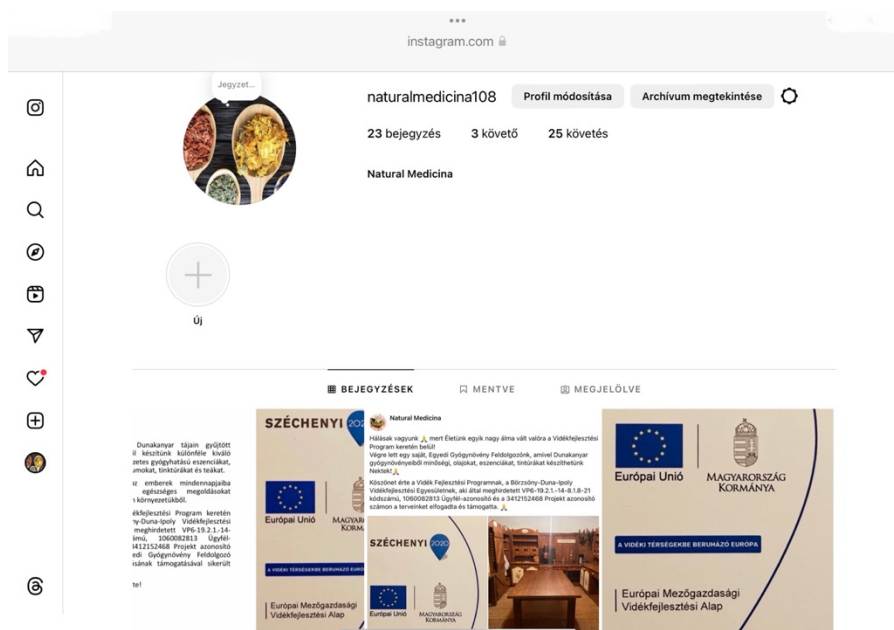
instagram.com

Jegyzet...

naturalmedicina108 Profil módosítása Archívum megtekintése

23 bejegyzés 3 követő 25 követés

Natural Medicina

Új

BEJEGYZÉSEK MENTVE MEGJELÖLVE

Dunakanyar tájain gyűjtött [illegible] készítünk különféle kiváló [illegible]zetes gyógyhatású esszenciákat, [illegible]amokat, tinktúrákat és teákat.

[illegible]z emberek mindennapjaiba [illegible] egészséges megoldásokat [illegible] környezetükből.

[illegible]ékfejlesztési Program keretén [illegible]ny-Duna-Ipoly Vidékfejlesztési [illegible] meghirdetett VP6-19.2.1.-14- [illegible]ámú, 1060082813 Ügyfél- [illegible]3412152468 Projekt azonosító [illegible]edi Gyógynövény Feldolgozó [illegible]sának támogatásával sikerült

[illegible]e!

SZÉCHENYI 2020

Európai Unió

MAGYARORSZÁG KORMÁNYA

A VIDÉKI TÉRSÉGEKBE BERUHÁZÓ EURÓPA

Európai Mezőgazdasági Vidékfejlesztési Alap

Natural Medicina

Hálásak vagyunk 🙏 mert Életünk egyik nagy álma vált valóra a Vidékfejlesztési Program keretén belül!
Végre lett egy saját, Egyedi Gyógynövény Feldolgozónk, amivel Dunakanyar gyógynövényeiből minőségi, olajokat, eszenciákat, tintúrákat készíthetünk Nektek!🙏

Köszönet érte a Vidék Fejlesztési Programnak, a Börzsöny-Duna-Ipoly Vidékfejlesztési Egyesületnek, aki által meghirdetett VP6-19.2.1.-14-8.1.8-21 kódszámú, 1060082813 Ügyfél-azonosító és a 3412152468 Projekt azonosító számon a terveinket elfogadta és támogatta. 🙏

SZÉCHENYI 2020

Európai Unió

MAGYARORSZÁG KORMÁNYA

Európai Unió

MAGYARORSZÁG KORMÁNYA

A VIDÉKI TÉRSÉGEKBE BERUHÁZÓ EURÓPA

Európai Mezőgazdasági Vidékfejlesztési Alap